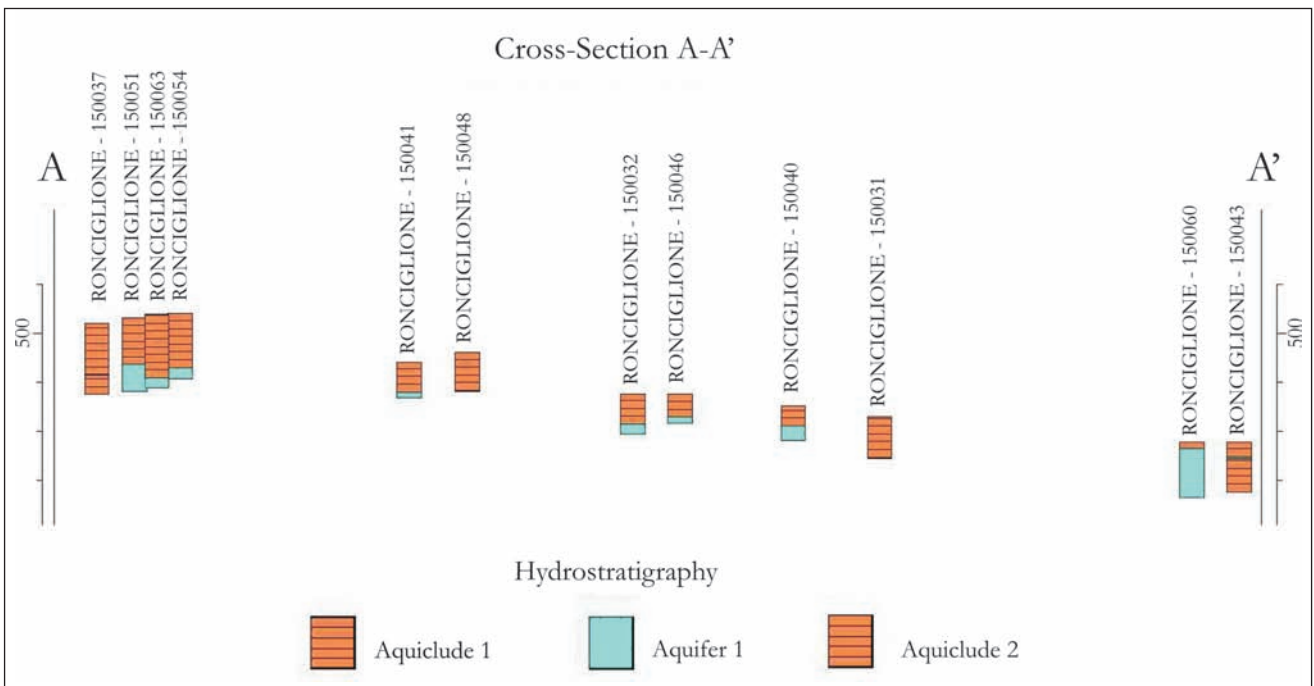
Cross-Section A-A'

A

A'

RONCIGLIONE - 150037
RONCIGLIONE - 150051
RONCIGLIONE - 150063
RONCIGLIONE - 150054
RONCIGLIONE - 150041
RONCIGLIONE - 150048
RONCIGLIONE - 150032
RONCIGLIONE - 150046
RONCIGLIONE - 150040
RONCIGLIONE - 150031
RONCIGLIONE - 150060
RONCIGLIONE - 150043

500

500

Hydrostratigraphy

Aquiclude 1

Aquifer 1

Aquiclude 2